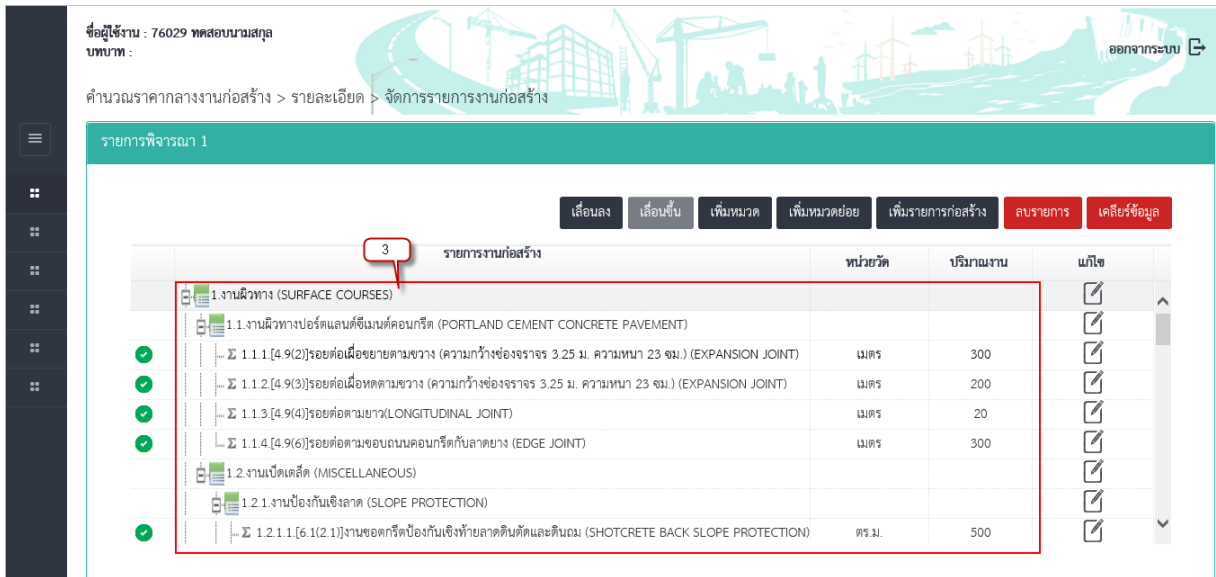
ชื่อผู้ใช้งาน : 76029 ทดสอบนามสกุล
บทบาท :

ออกจากระบบ

คำนวณราคากลางงานก่อสร้าง > รายละเอียด > จัดการรายการงานก่อสร้าง

รายการพิจารณา 1

เลื่อนลง | เลื่อนขึ้น | เพิ่มหมวด | เพิ่มหมวดย่อย | เพิ่มรายการก่อสร้าง | ลบรายการ | เคลียร์ข้อมูล

3

| | รายการงานก่อสร้าง | หน่วยวัด | ปริมาณงาน | แก้ไข |
|---|---|---|---|---|
| | 1.งานผิวทาง (SURFACE COURSES) | | | |
| | 1.1.งานผิวทางปอร์ตแลนด์ซีเมนต์คอนกรีต (PORTLAND CEMENT CONCRETE PAVEMENT) | | | |
| | Σ 1.1.1.[4.9(2)]รอยต่อเผื่อขยายตามขวาง (ความกว้างช่องจราจร 3.25 ม. ความหนา 23 ซม.) (EXPANSION JOINT) | เมตร | 300 | |
| | Σ 1.1.2.[4.9(3)]รอยต่อเผื่อหดตามขวาง (ความกว้างช่องจราจร 3.25 ม. ความหนา 23 ซม.) (EXPANSION JOINT) | เมตร | 200 | |
| | Σ 1.1.3.[4.9(4)]รอยต่อตามยาว(LONGITUDINAL JOINT) | เมตร | 20 | |
| | Σ 1.1.4.[4.9(6)]รอยต่อตามขอบถนนคอนกรีตกับลาดยาง (EDGE JOINT) | เมตร | 300 | |
| | 1.2.งานเบ็ดเตล็ด (MISCELLANEOUS) | | | |
| | 1.2.1.งานป้องกันเชิงลาด (SLOPE PROTECTION) | | | |
| | Σ 1.2.1.1.[6.1(2.1)]งานชอตกรีตป้องกันเชิงท้ายลาดดินตัดและดินถม (SHOTCRETE BACK SLOPE PROTECTION) | ตร.ม. | 500 | |